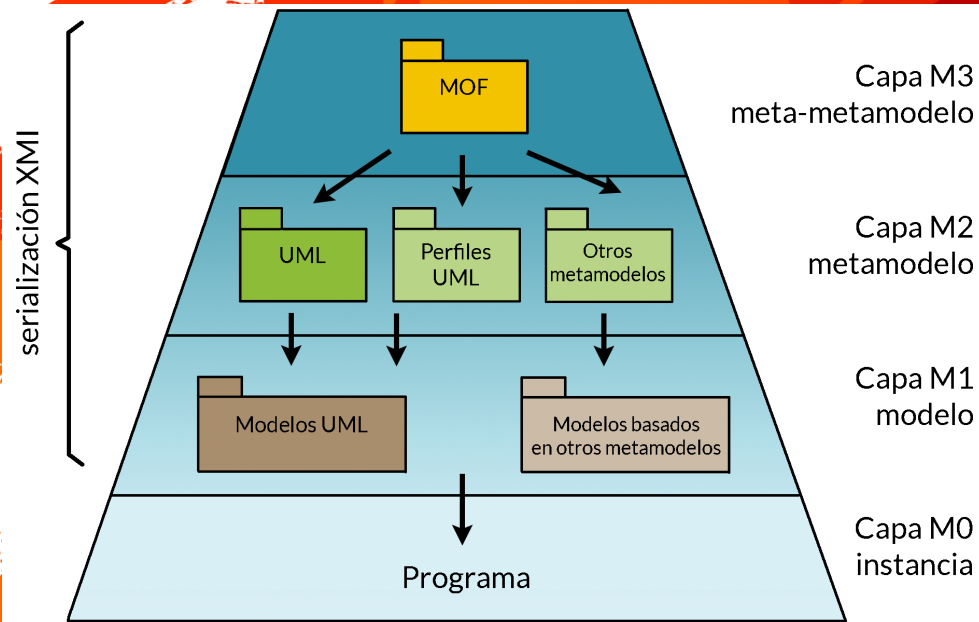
serialización XMI

MOF

Capa M3
meta-metamodelo

UML

Perfiles UML

Otros metamodelos

Capa M2
metamodelo

Modelos UML

Modelos basados en otros metamodelos

Capa M1
modelo

Programa

Capa M0
instancia